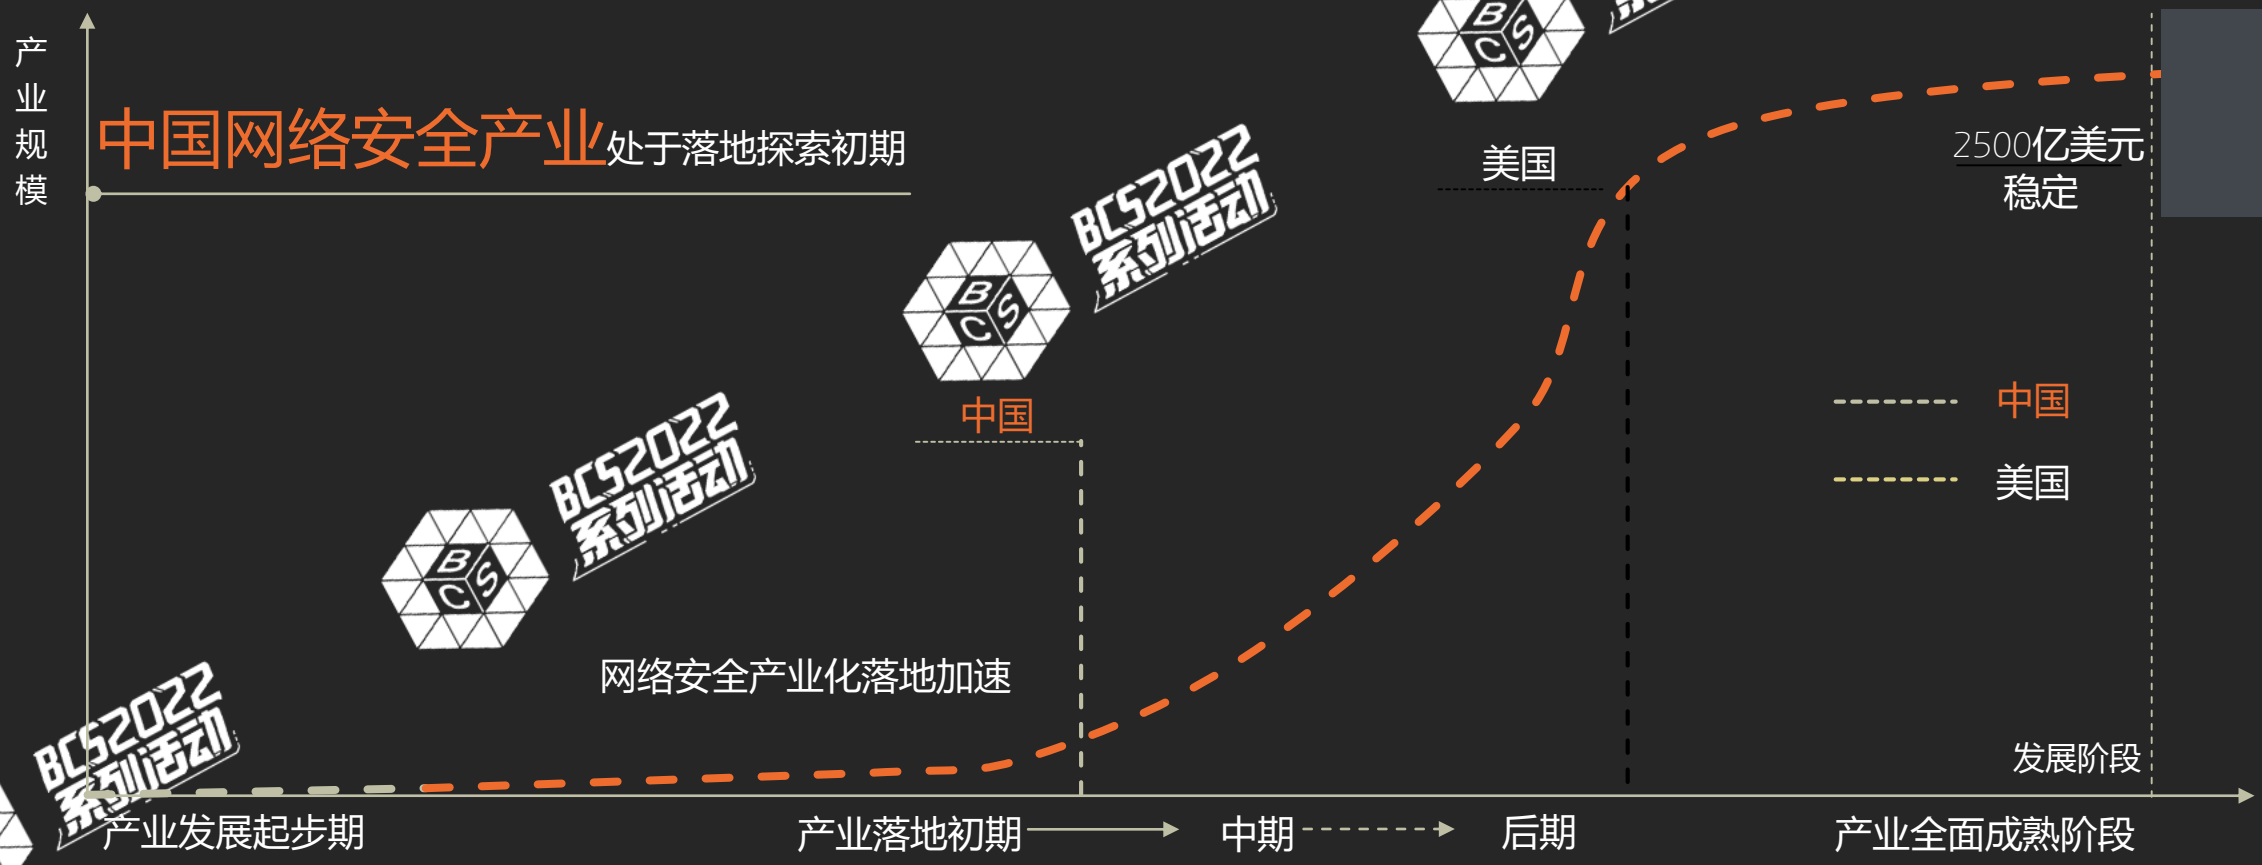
产
业
规
模

中国网络安全产业处于落地探索初期

美国

2500亿美元
稳定

BCS2022
系列活动

BCS2022
系列活动

BCS2022
系列活动

BCS2022
系列活动

BCS

BCS

BCS

中国

中国

美国

网络安全产业化落地加速

发展阶段

产业发展起步期

产业落地初期

中期

后期

产业全面成熟阶段